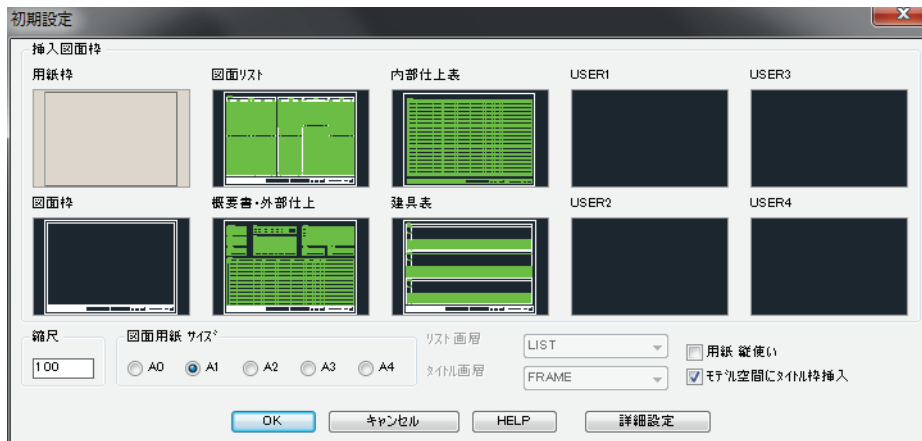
初期設定

挿入図面枠

用紙枠

図面リスト

内部仕上表

USER1

USER3

図面枠

概要書・外部仕上

建具表

USER2

USER4

縮尺

100

図面用紙 サイズ

A0 A1 A2 A3 A4

リスト画層

LIST

タイトル画層

FRAME

用紙 縦使い

モデル空間にタイトル枠挿入

OK

キャンセル

HELP

詳細設定